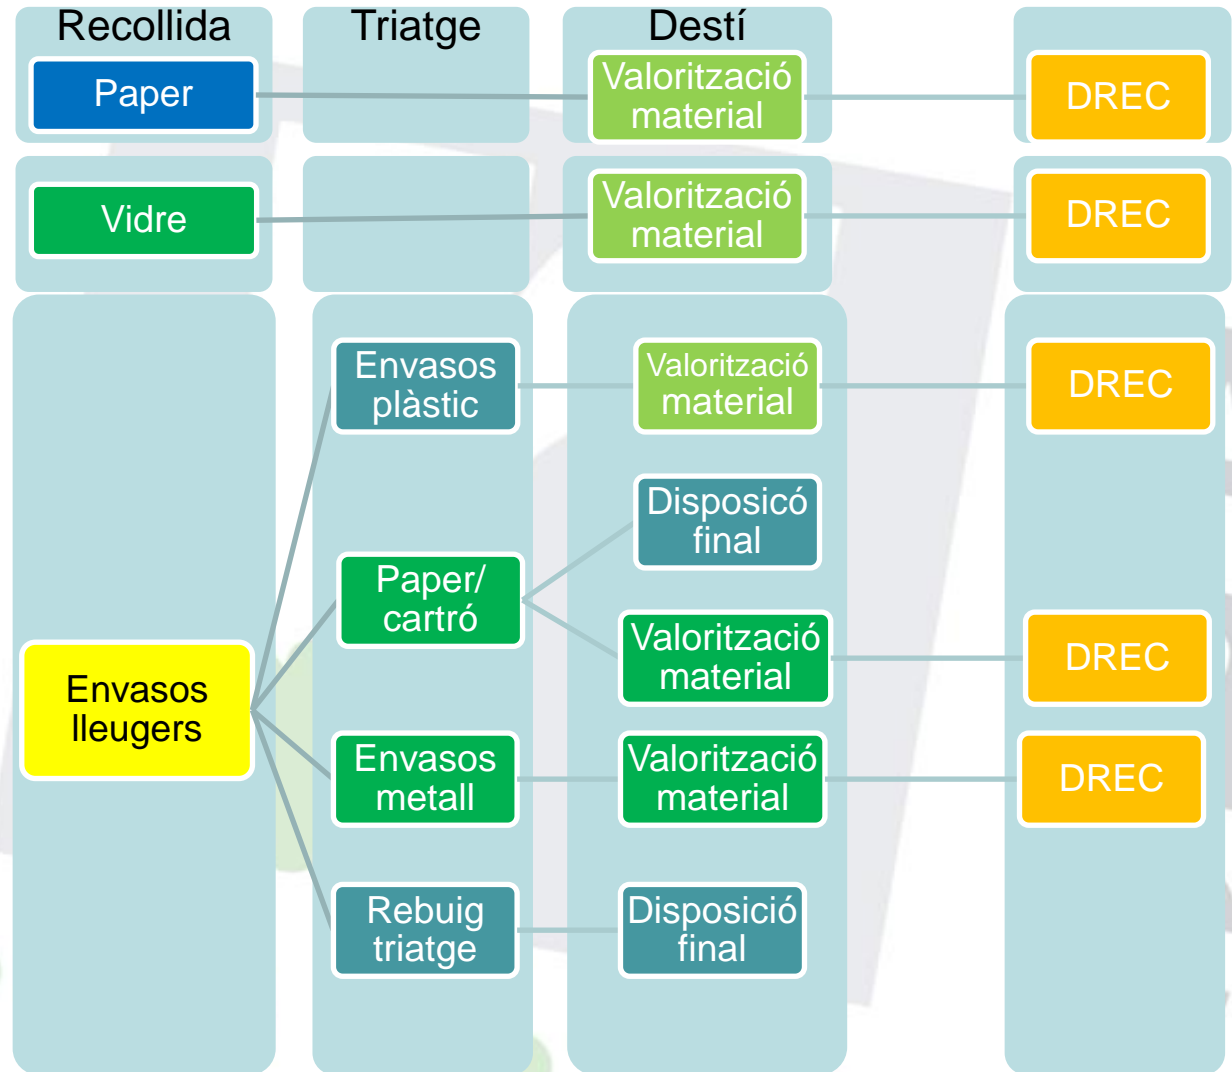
Recollida

Triatge

Destí

Paper

Valorització material

DREC

Vidre

Valorització material

DREC

Envasos lleugers

Envasos plàstic

Valorització material

DREC

Paper/ cartró

Disposicó final

Valorització material

DREC

Envasos metall

Valorització material

DREC

Rebuig triatge

Disposició final